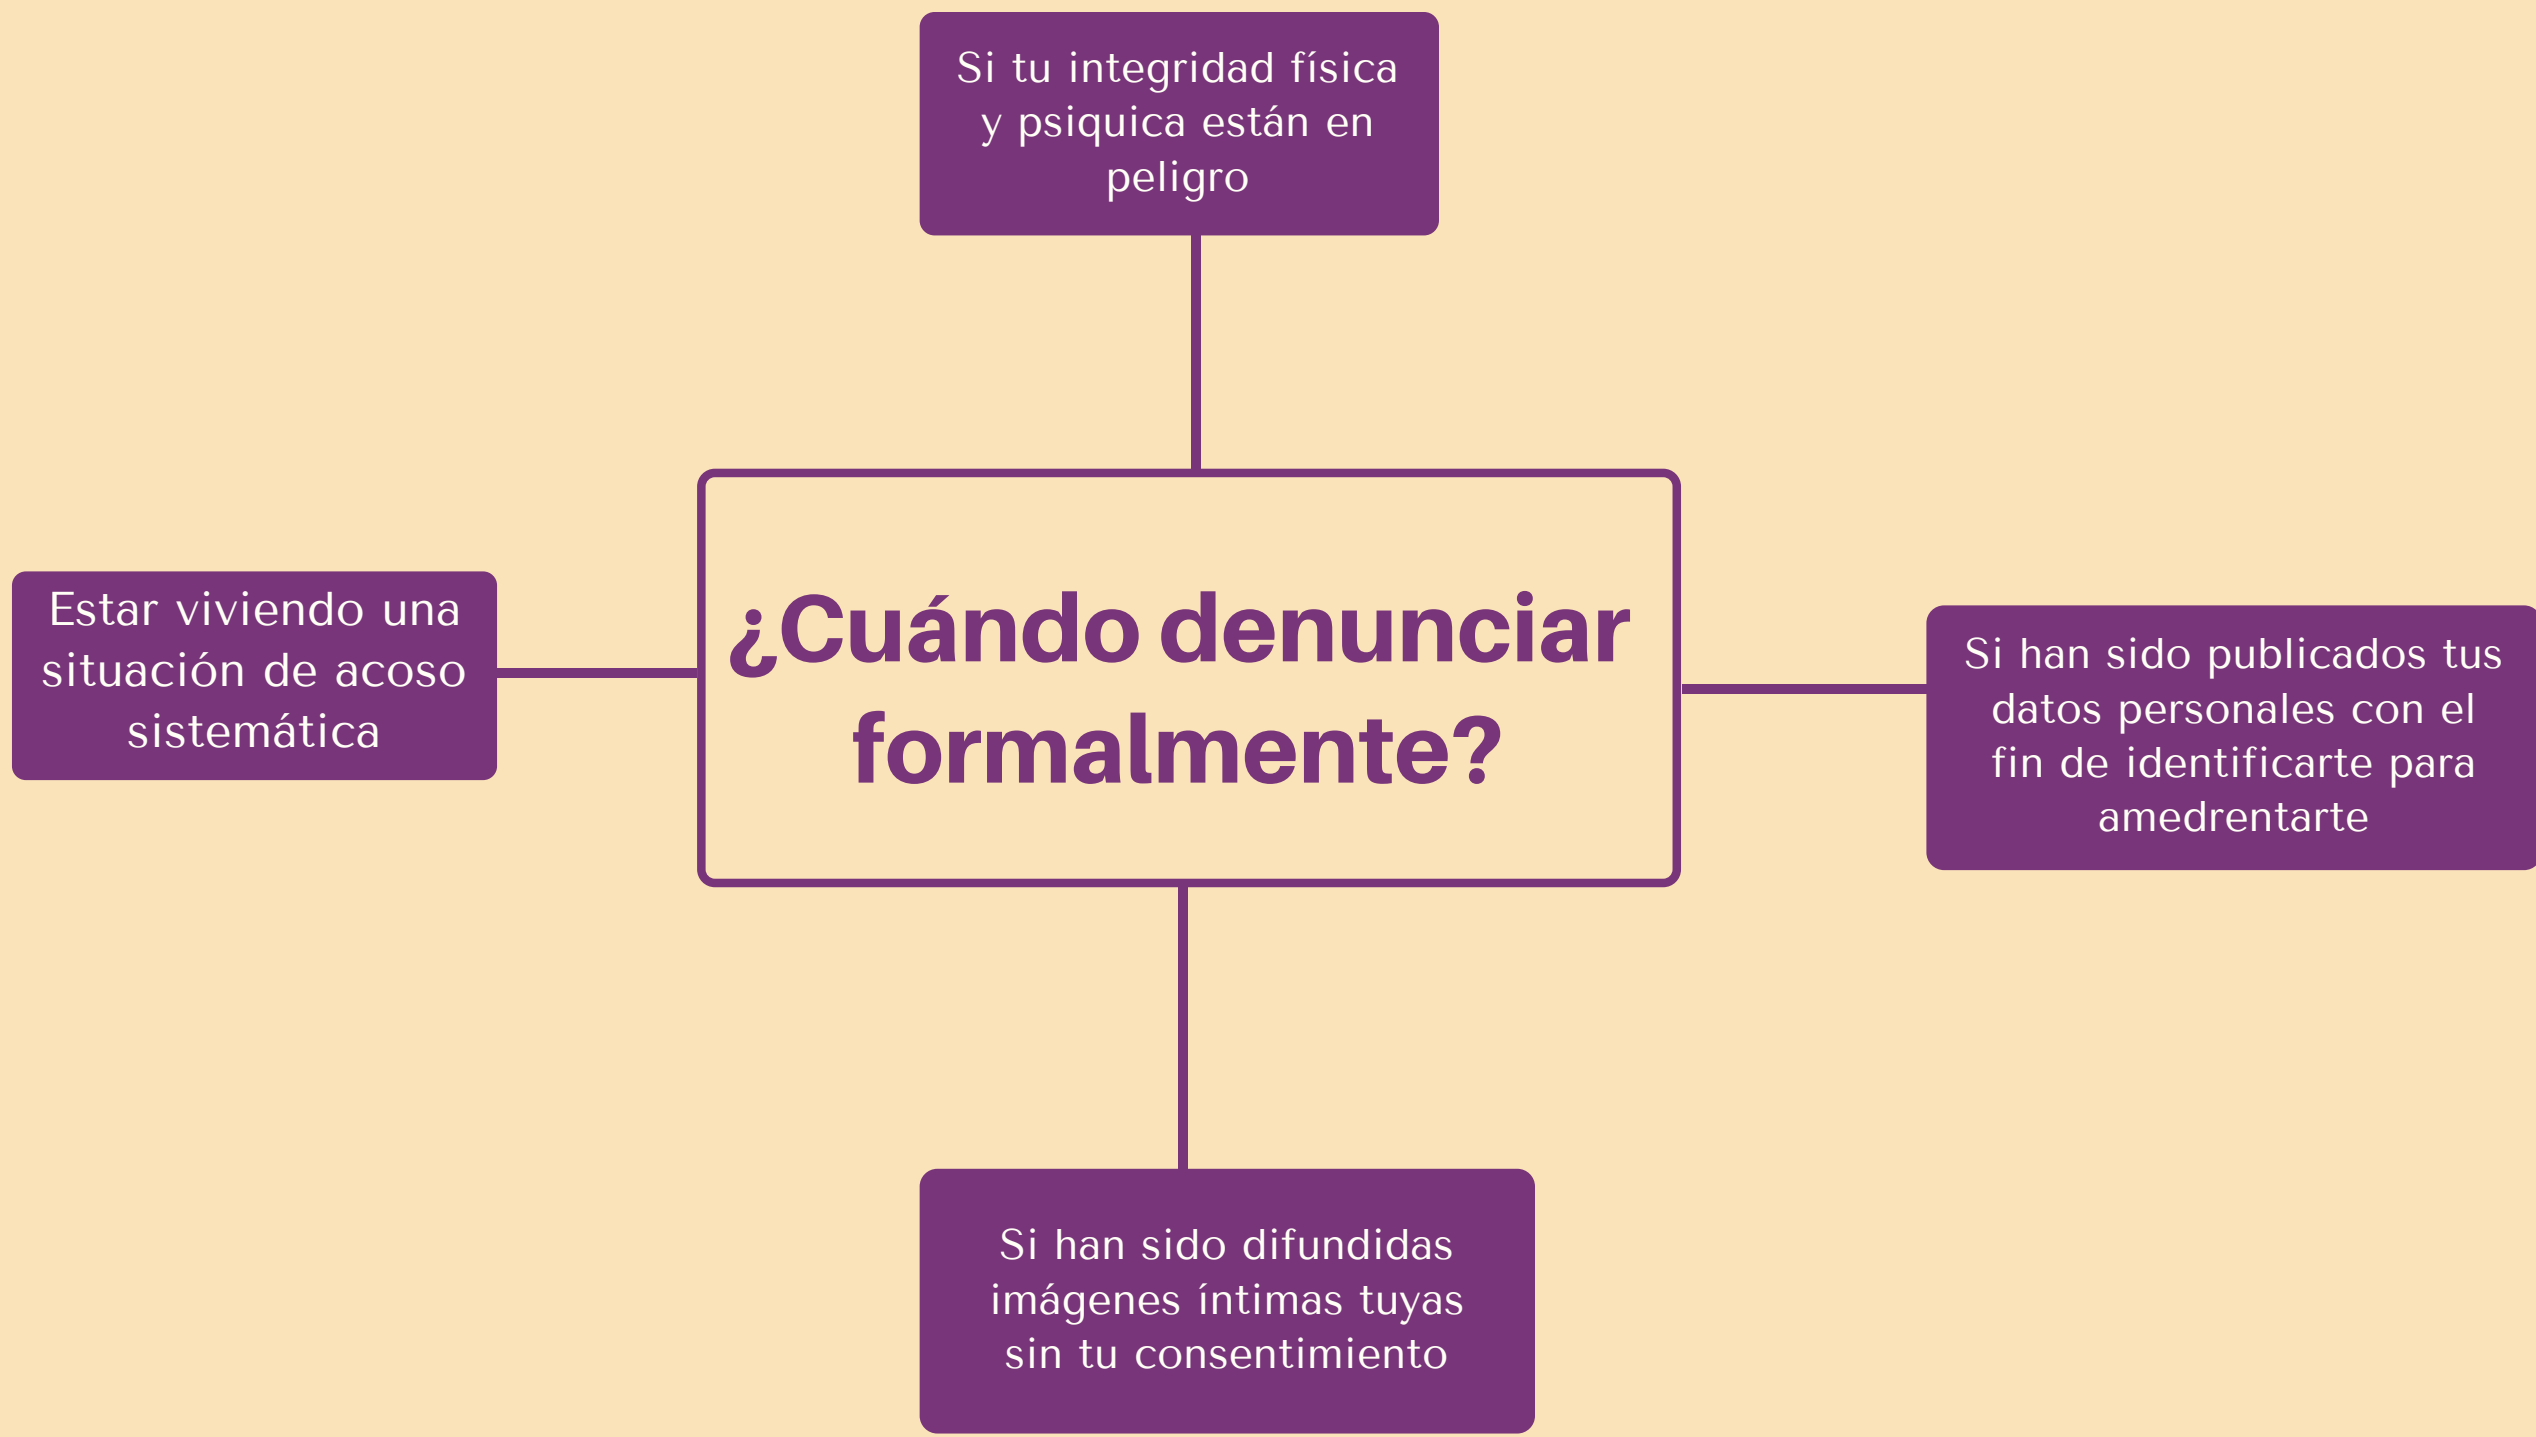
Si tu integridad física y psiquica están en peligro

Estar viviendo una situación de acoso sistemática

¿Cuándo denunciar formalmente?

Si han sido publicados tus datos personales con el fin de identificarte para amedrentarte

Si han sido difundidas imágenes íntimas tuyas sin tu consentimiento